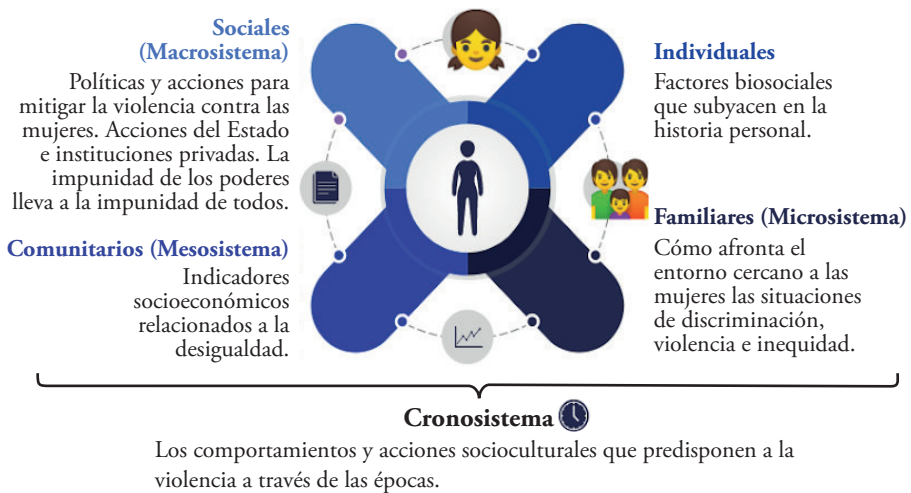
Sociales (Macrosistema)

Políticas y acciones para mitigar la violencia contra las mujeres. Acciones del Estado e instituciones privadas. La impunidad de los poderes lleva a la impunidad de todos.

Individuales

Factores biosociales que subyacen en la historia personal.

Comunitarios (Mesosistema)

Indicadores socioeconómicos relacionados a la desigualdad.

Familiares (Microsistema)

Cómo afronta el entorno cercano a las mujeres las situaciones de discriminación, violencia e inequidad.

Cronosistema

Los comportamientos y acciones socioculturales que predisponen a la violencia a través de las épocas.